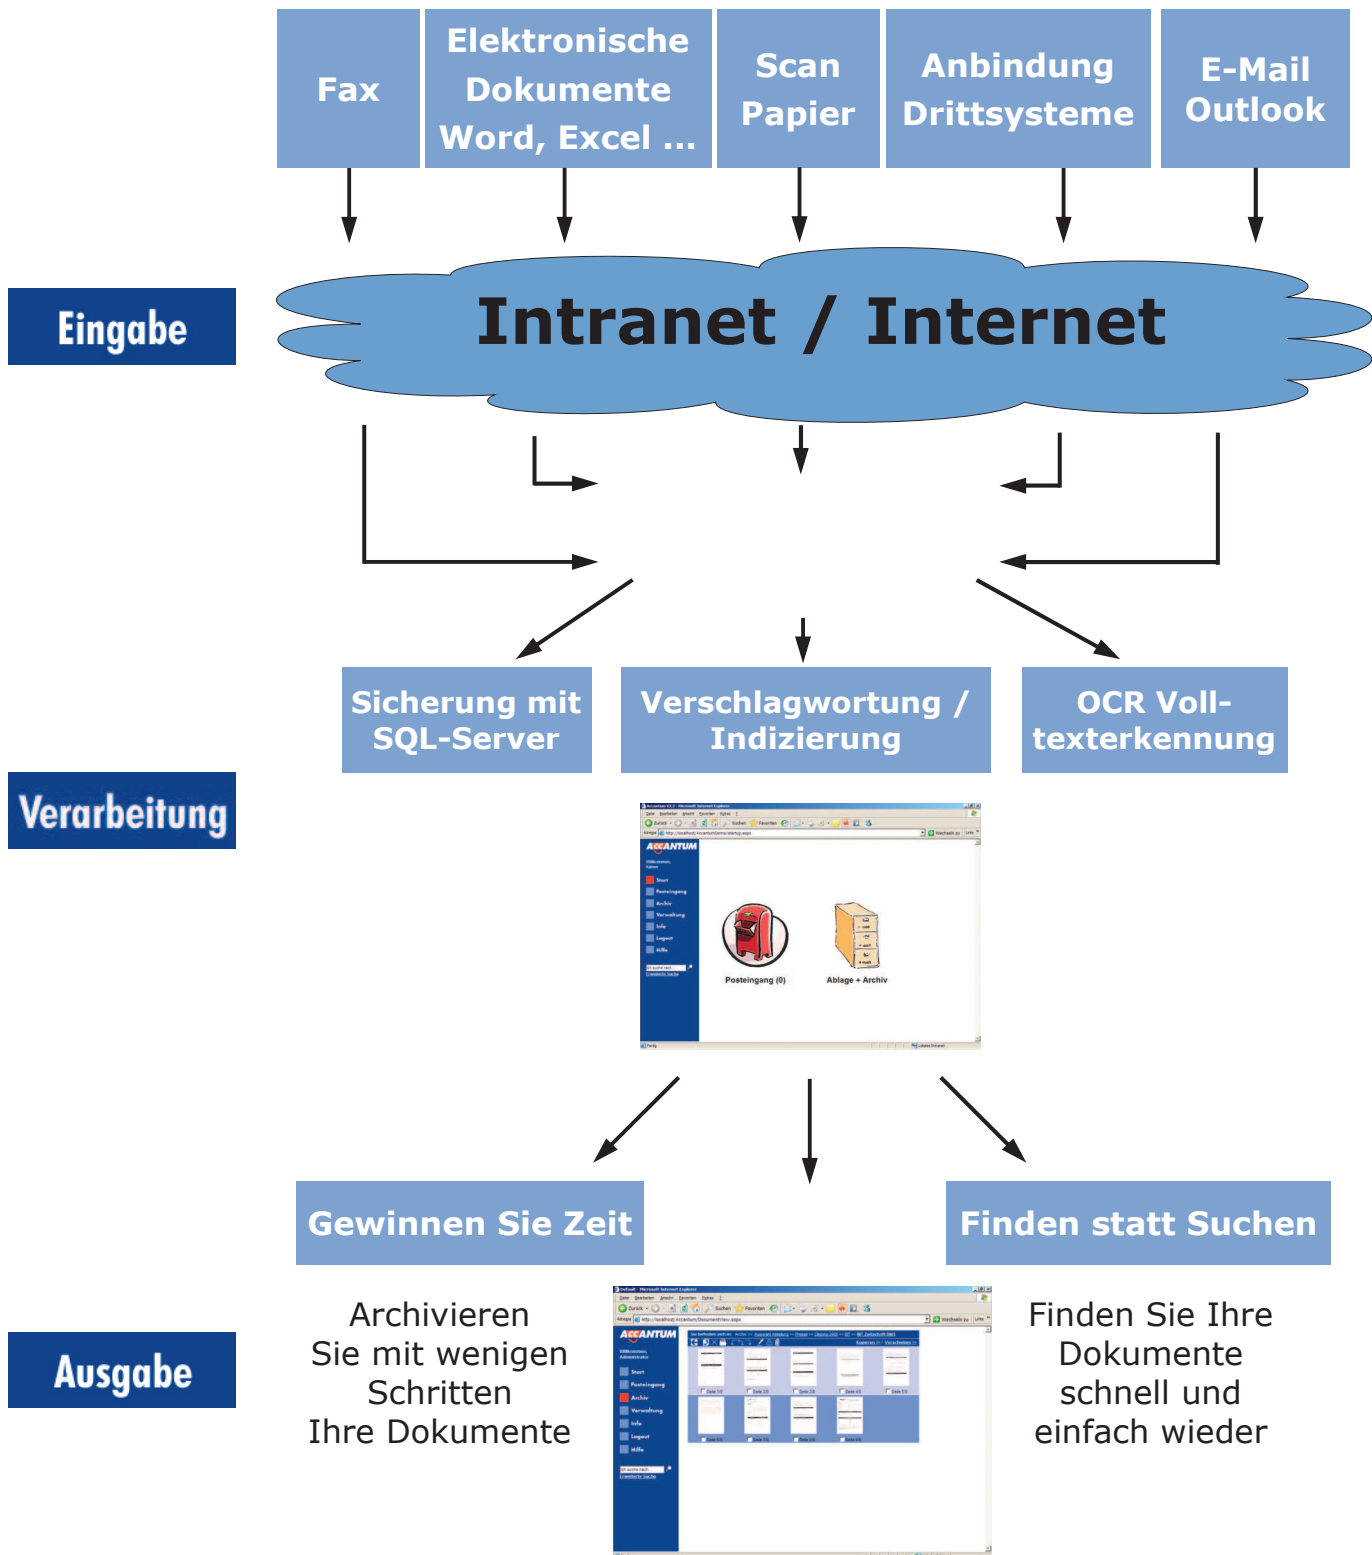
Fax

Elektronische Dokumente Word, Excel ...

Scan Papier

Anbindung Drittsysteme

E-Mail Outlook

Eingabe

Intranet / Internet

Sicherung mit SQL-Server

Verschlagwortung / Indizierung

OCR Volltexterkennung

Verarbeitung

ACCANTUM

Start
Posteingang
Archiv
Verwaltung
Info
Logout
Hilfe

Posteingang (0)

Ablage + Archiv

Gewinnen Sie Zeit

Finden statt Suchen

Archivieren Sie mit wenigen Schritten Ihre Dokumente

ACCANTUM

Start
Posteingang
Archiv
Verwaltung
Info
Logout
Hilfe

Finden Sie Ihre Dokumente schnell und einfach wieder

Ausgabe